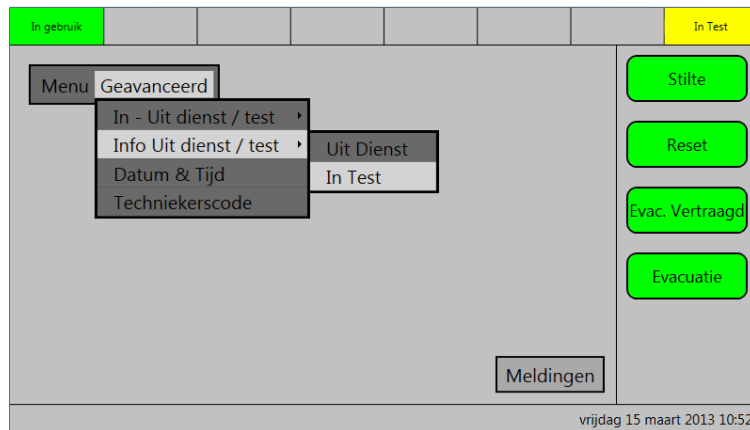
In gebruik

In Test

Menu Geavanceerd

In - Uit dienst / test

Info Uit dienst / test

Datum & Tijd

Techniekerscode

Uit Dienst

In Test

Stilte

Reset

Evac. Vertraagd

Evacuatie

Meldingen

vrijdag 15 maart 2013 10:52